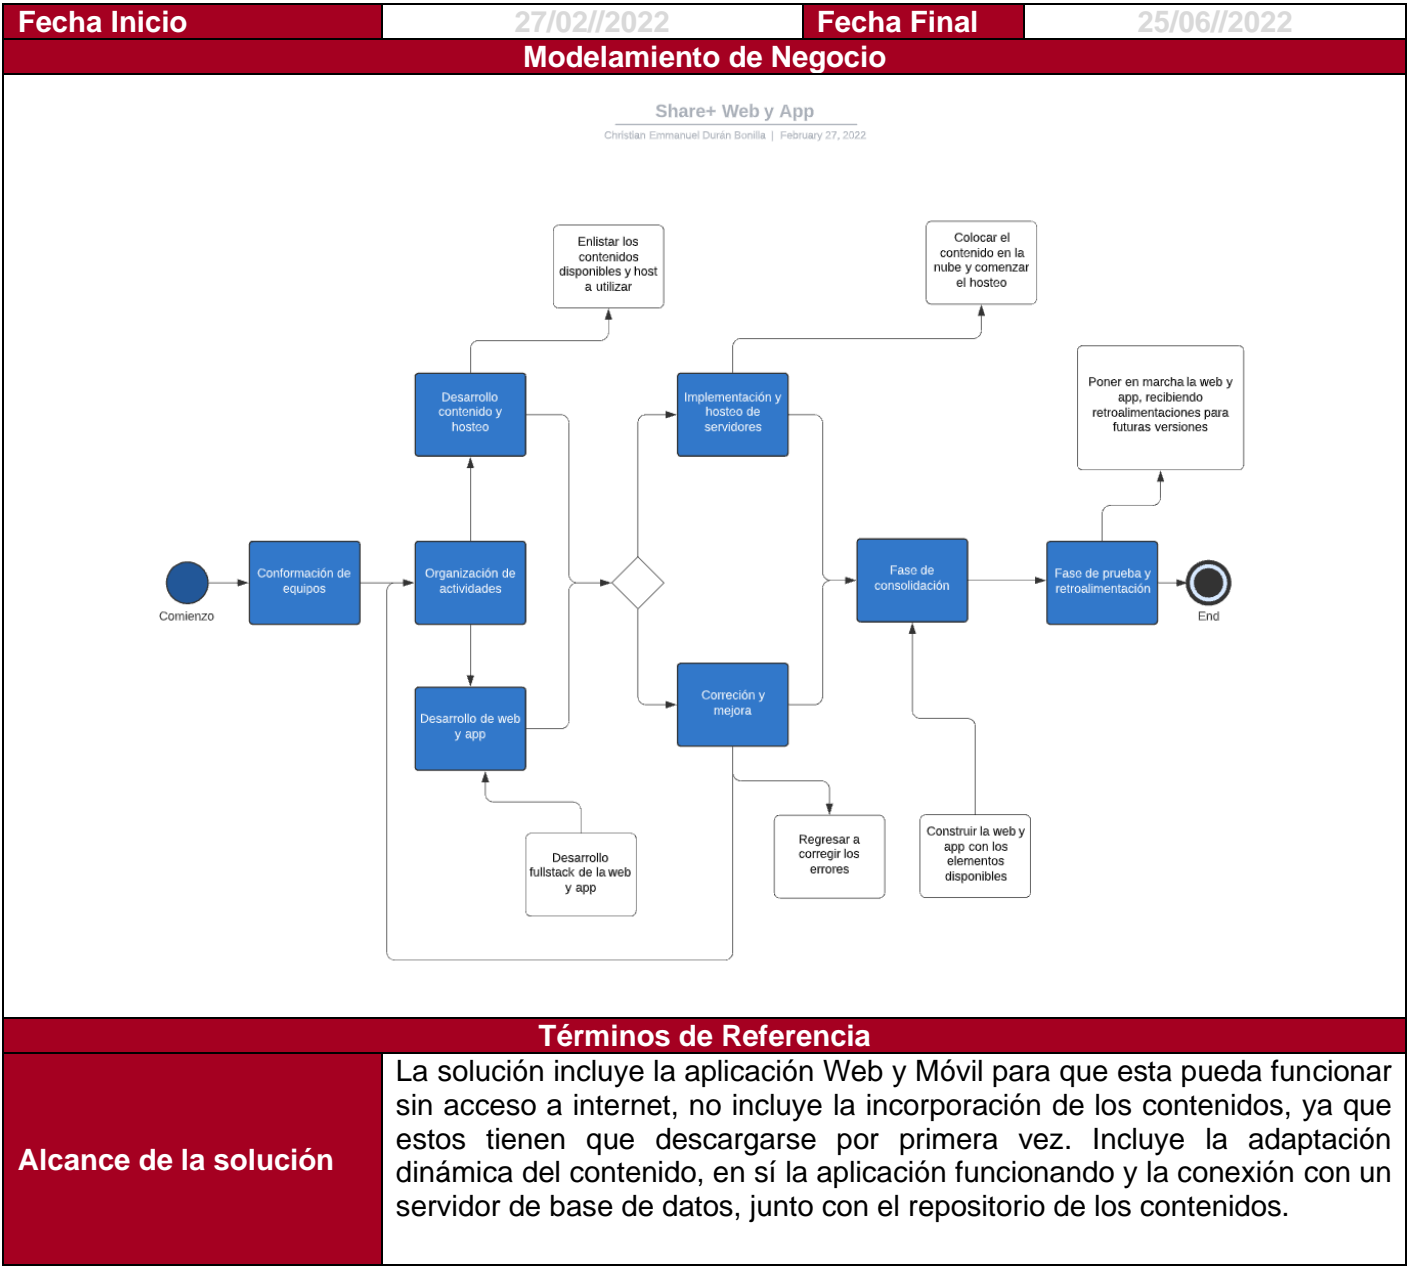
| Fecha Inicio | 27/02//2022 | Fecha Final | 25/06//2022 |
|---|---|---|---|

Modelamiento de Negocio

Share+ Web y App

Christian Emmanuel Durán Bonilla | February 27, 2022

Enlistar los contenidos disponibles y host a utilizar

Colocar el contenido en la nube y comenzar el hosteo

Poner en marcha la web y app, recibiendo retroalimentaciones para futuras versiones

Desarrollo contenido y hosteo

Implementación y hosteo de servidores

Comienzo

Conformación de equipos

Organización de actividades

Fase de consolidación

Fase de prueba y retroalimentación

End

Desarrollo de web y app

Correción y mejora

Desarrollo fullstack de la web y app

Regresar a corregir los errores

Construir la web y app con los elementos disponibles

Términos de Referencia

| Alcance de la solución | La solución incluye la aplicación Web y Móvil para que esta pueda funcionar sin acceso a internet, no incluye la incorporación de los contenidos, ya que estos tienen que descargarse por primera vez. Incluye la adaptación dinámica del contenido, en sí la aplicación funcionando y la conexión con un servidor de base de datos, junto con el repositorio de los contenidos. |
|---|---|